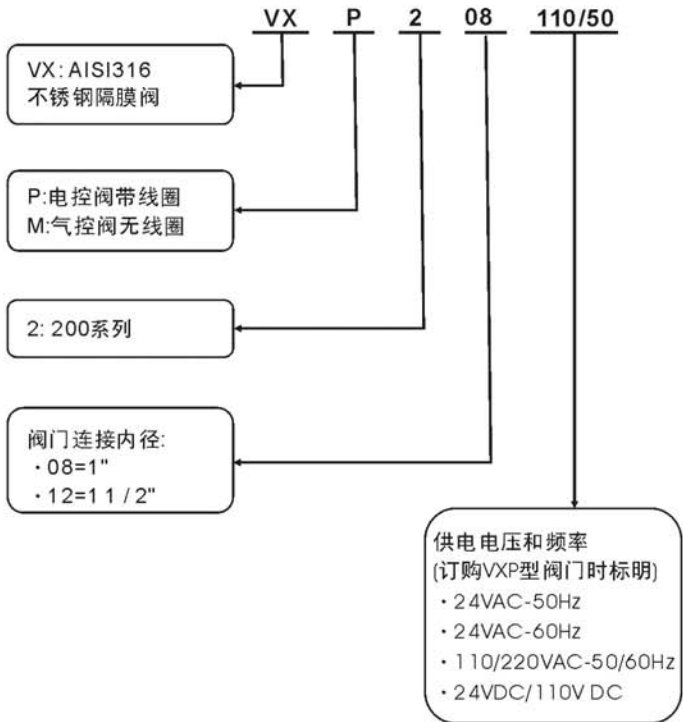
VX P 2 08 110/50

VX: AISI316
不锈钢隔膜阀

P:电控阀带线圈
M:气控阀无线圈

2: 200系列

阀门连接内径:
·08=1"
·12=1 1 / 2"

供电电压和频率
(订购VXP型阀门时标明)
·24VAC-50Hz
·24VAC-60Hz
·110/220VAC-50/60Hz
·24VDC/110V DC